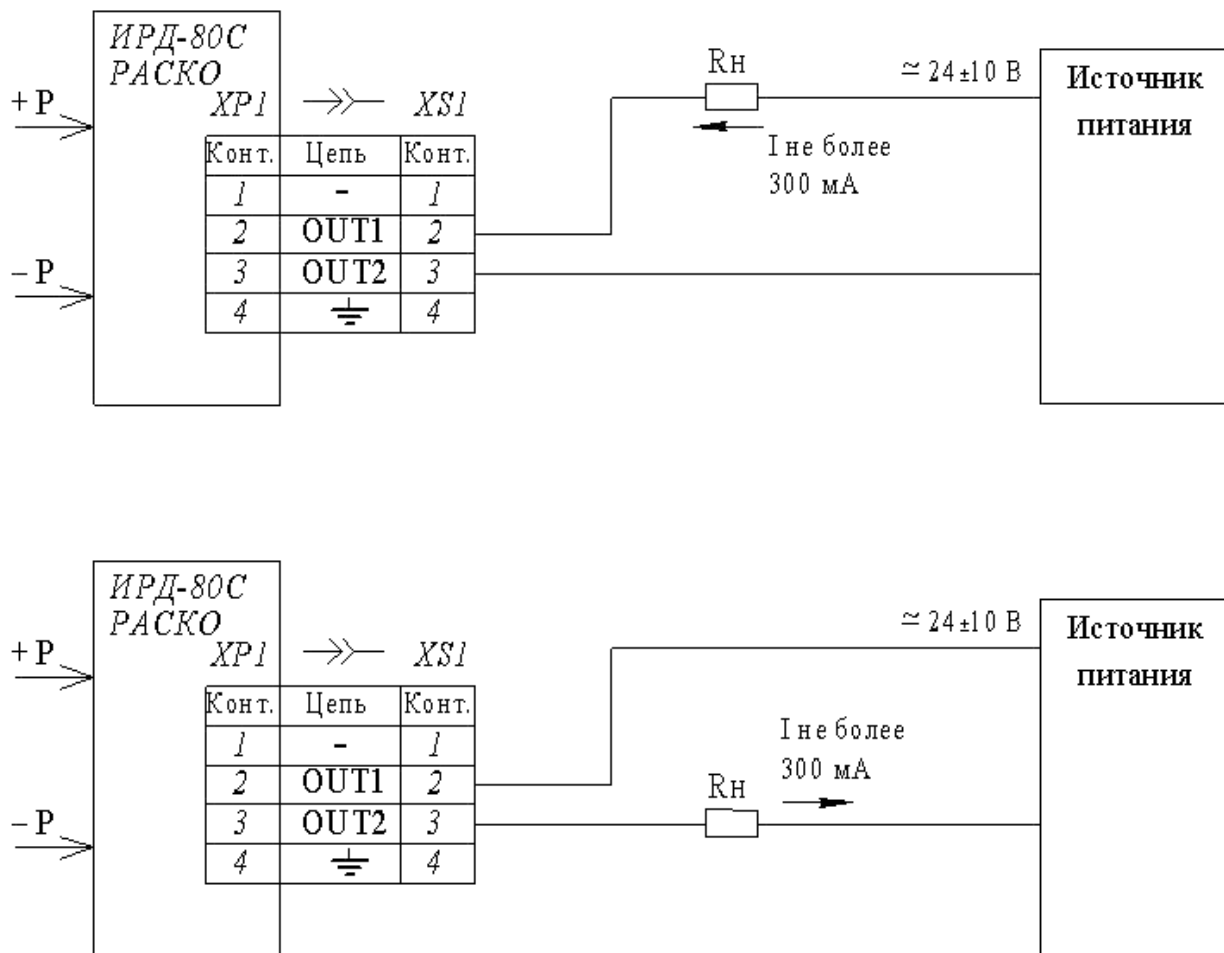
ИРД-80С
РАСКО
+P
–P
XP1
XS1

| Конт. | Цепь | Конт. |
|---|---|---|
| 1 | - | 1 |
| 2 | OUT1 | 2 |
| 3 | OUT2 | 3 |
| 4 | ⏚ | 4 |

Rн
$\simeq$ 24 ±10 В
I не более 300 мА
Источник питания

ИРД-80С
РАСКО
+P
–P
XP1
XS1

| Конт. | Цепь | Конт. |
|---|---|---|
| 1 | - | 1 |
| 2 | OUT1 | 2 |
| 3 | OUT2 | 3 |
| 4 | ⏚ | 4 |

$\simeq$ 24 ±10 В
I не более 300 мА
Rн
Источник питания